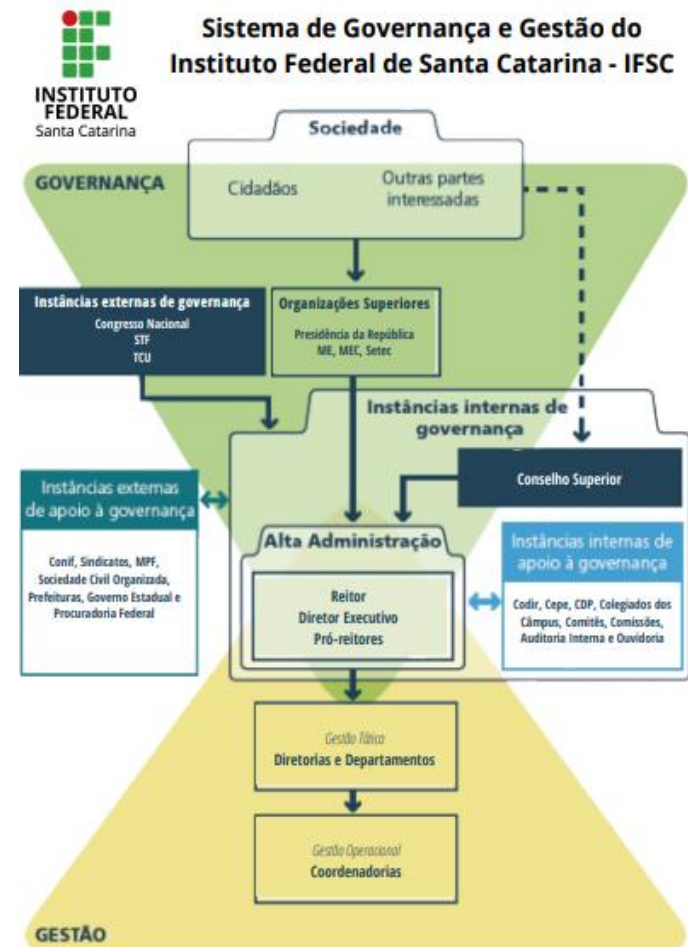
INSTITUTO FEDERAL
Santa Catarina

Sistema de Governança e Gestão do Instituto Federal de Santa Catarina - IFSC

Sociedade

GOVERNANÇA

Cidadãos

Outras partes interessadas

Instâncias externas de governança
Congresso Nacional
STF
TCU

Organizações Superiores
Presidência da República
ME, MEC, Setec

Instâncias internas de governança

Conselho Superior

Instâncias externas de apoio à governança

Conif, Sindicatos, MPF, Sociedade Civil Organizada, Prefeituras, Governo Estadual e Procuradoria Federal

Alta Administração

Reitor
Diretor Executivo
Pró-reitores

Instâncias internas de apoio à governança

Codir, Cepe, CDP, Colegiados dos Câmpus, Comitês, Comissões, Auditoria Interna e Ouvidoria

Gestão Tática
Diretorias e Departamentos

Gestão Operacional
Coordenadorias

GESTÃO